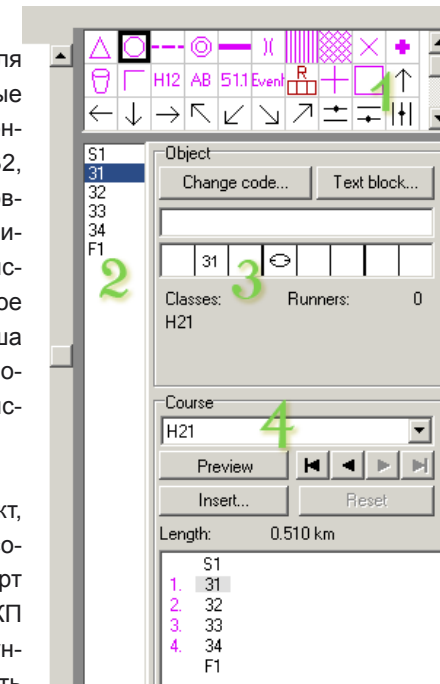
ля
ые
н-
2,
в-
и-
с-
ре
ша
о-
с-

кт,
о-
рт
КП
н-
ть

H12 AB 51.1 Event R

1

S1
31
32
33
34
F1

2

Object
Change code...
Text block...
31
3
Classes:
Runners:
0
H21

Course
4
H21
Preview
Insert...
Reset
Length:
0.510 km
S1
1. 31
2. 32
3. 33
4. 34
F1